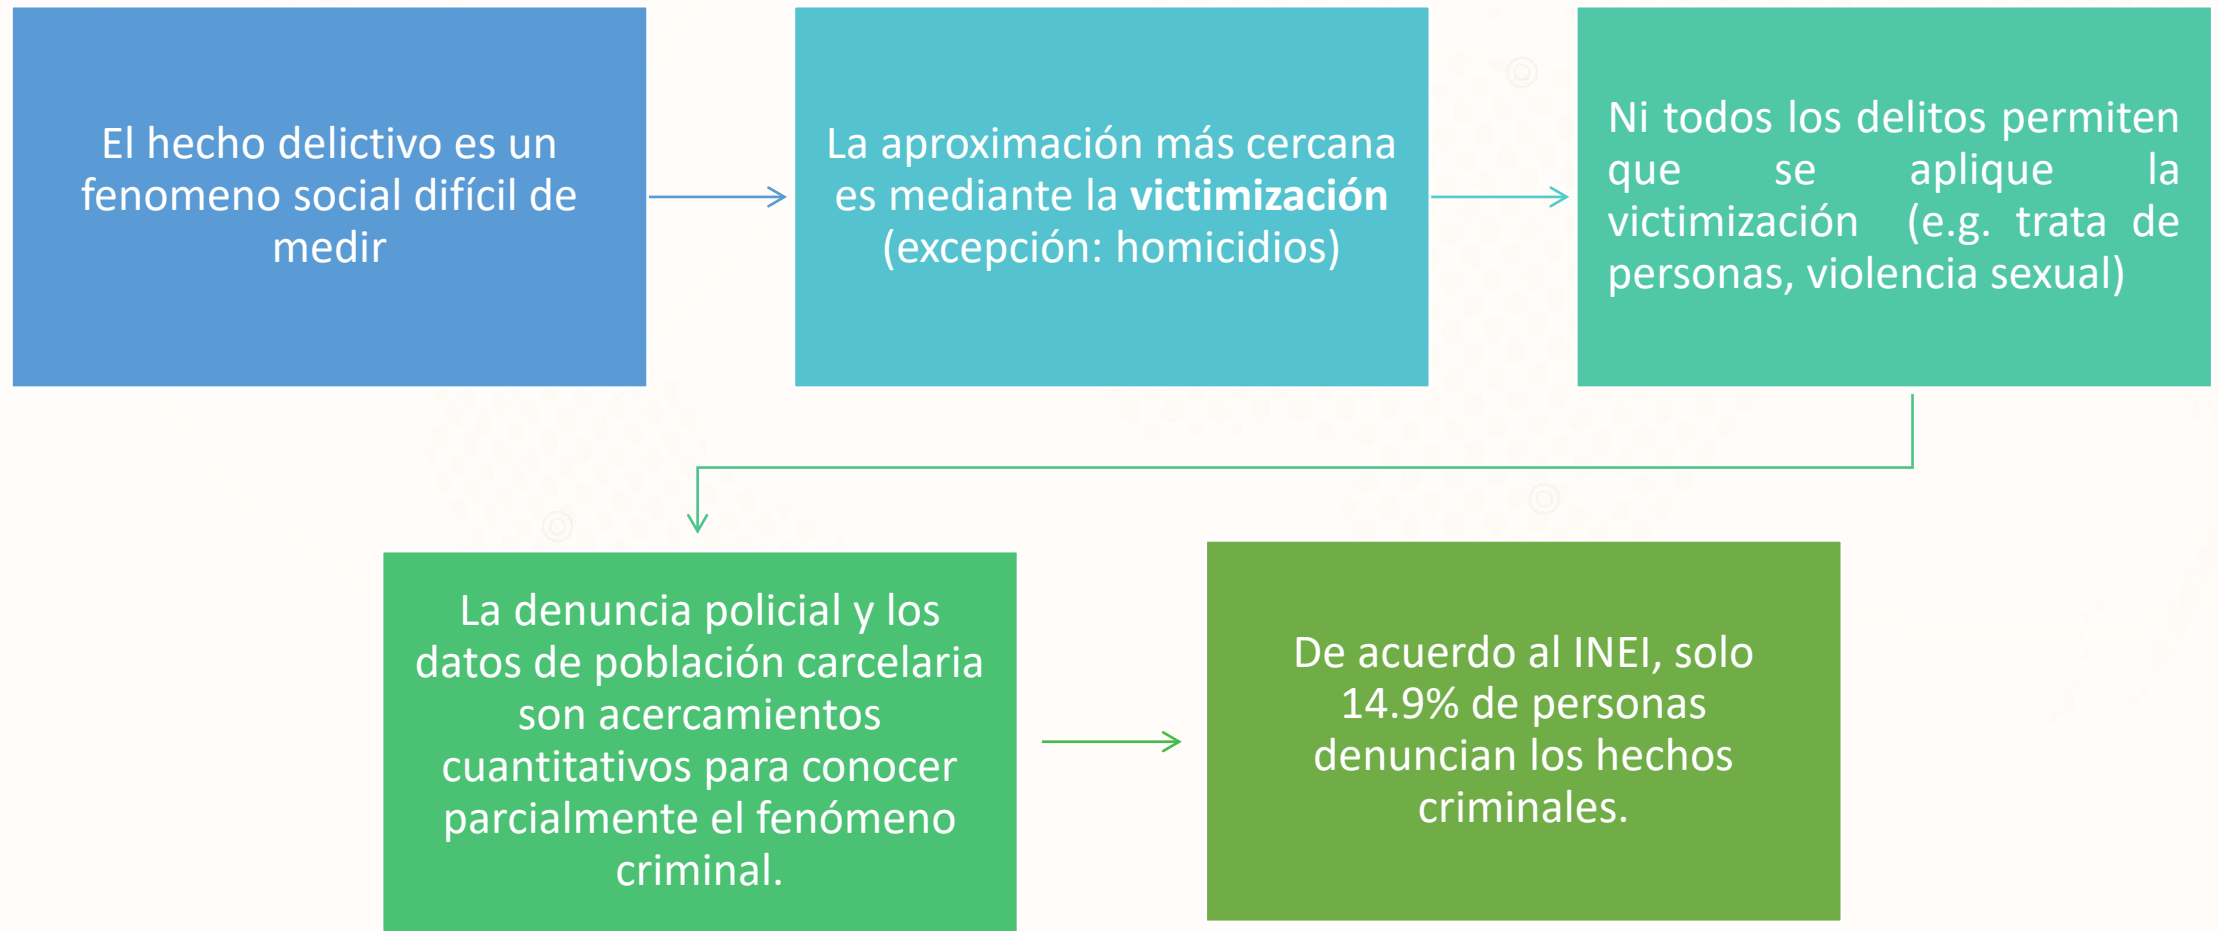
El hecho delictivo es un fenomeno social difícil de medir

La aproximación más cercana es mediante la **victimización** (excepción: homicidios)

Ni todos los delitos permiten que se aplique la victimización (e.g. trata de personas, violencia sexual)

La denuncia policial y los datos de población carcelaria son acercamientos cuantitativos para conocer parcialmente el fenómeno criminal.

De acuerdo al INEI, solo 14.9% de personas denuncian los hechos criminales.